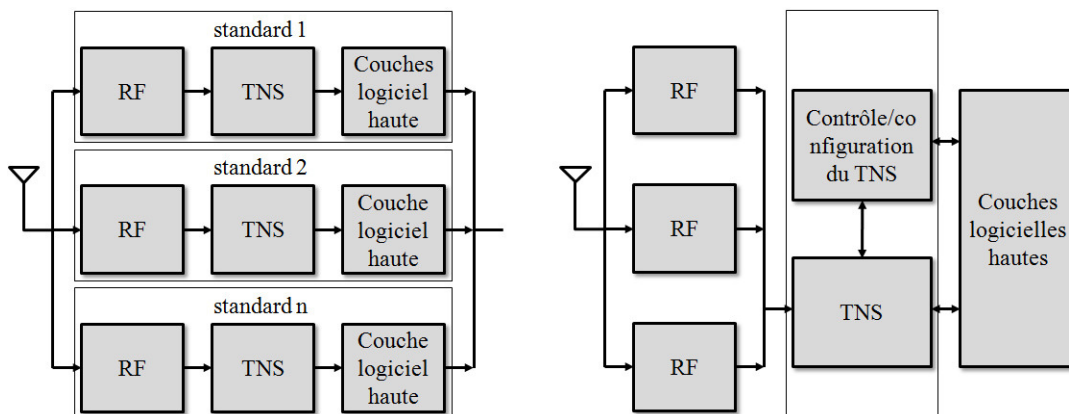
standard 1

RF

TNS

Couches logiciel haute

standard 2

RF

TNS

Couche logiciel haute

standard n

RF

TNS

Couche logiciel haute

RF

RF

RF

Contrôle/configuration du TNS

TNS

Couches logicielles hautes